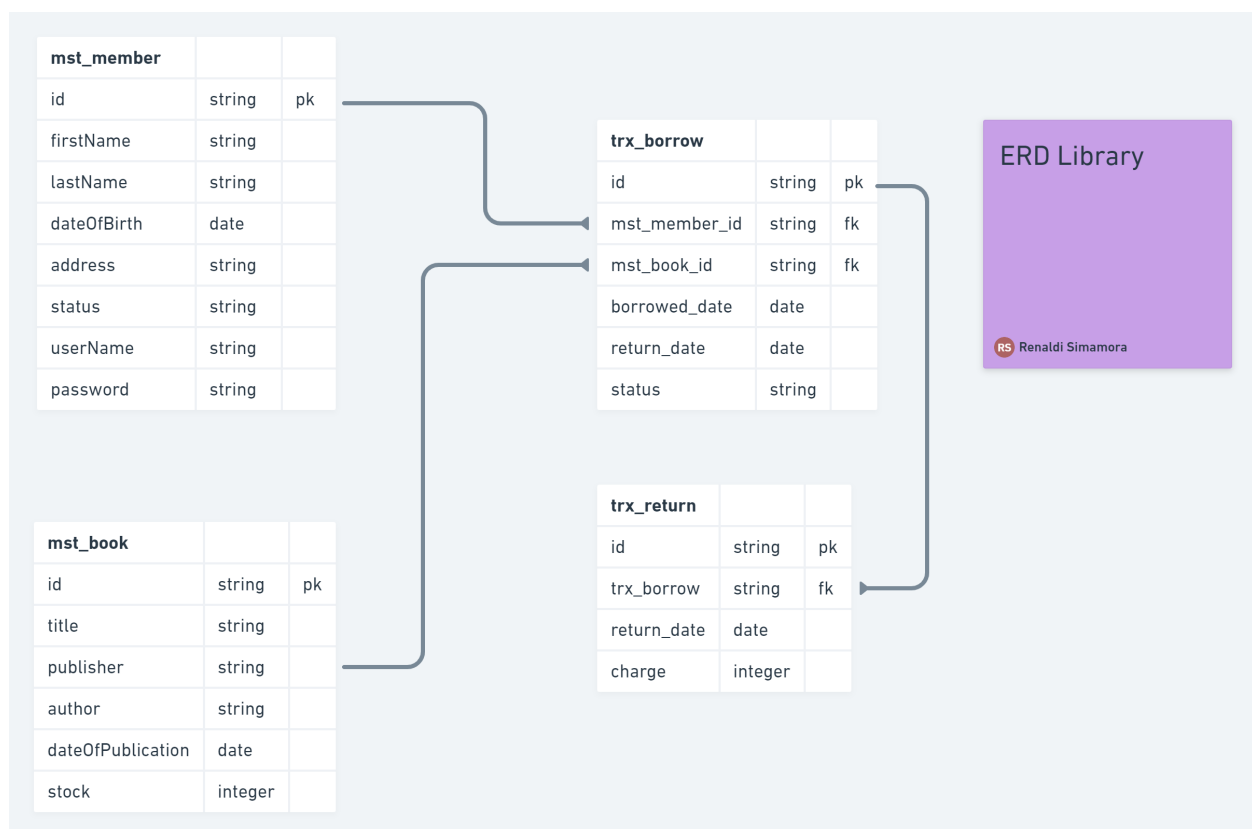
| mst_member | | |
|---|---|---|
| id | string | pk |
| firstName | string | |
| lastName | string | |
| dateOfBirth | date | |
| address | string | |
| status | string | |
| userName | string | |
| password | string | |

| trx_borrow | | |
|---|---|---|
| id | string | pk |
| mst_member_id | string | fk |
| mst_book_id | string | fk |
| borrowed_date | date | |
| return_date | date | |
| status | string | |

ERD Library

RS Renaldi Simamora

| mst_book | | |
|---|---|---|
| id | string | pk |
| title | string | |
| publisher | string | |
| author | string | |
| dateOfPublication | date | |
| stock | integer | |

| trx_return | | |
|---|---|---|
| id | string | pk |
| trx_borrow | string | fk |
| return_date | date | |
| charge | integer | |